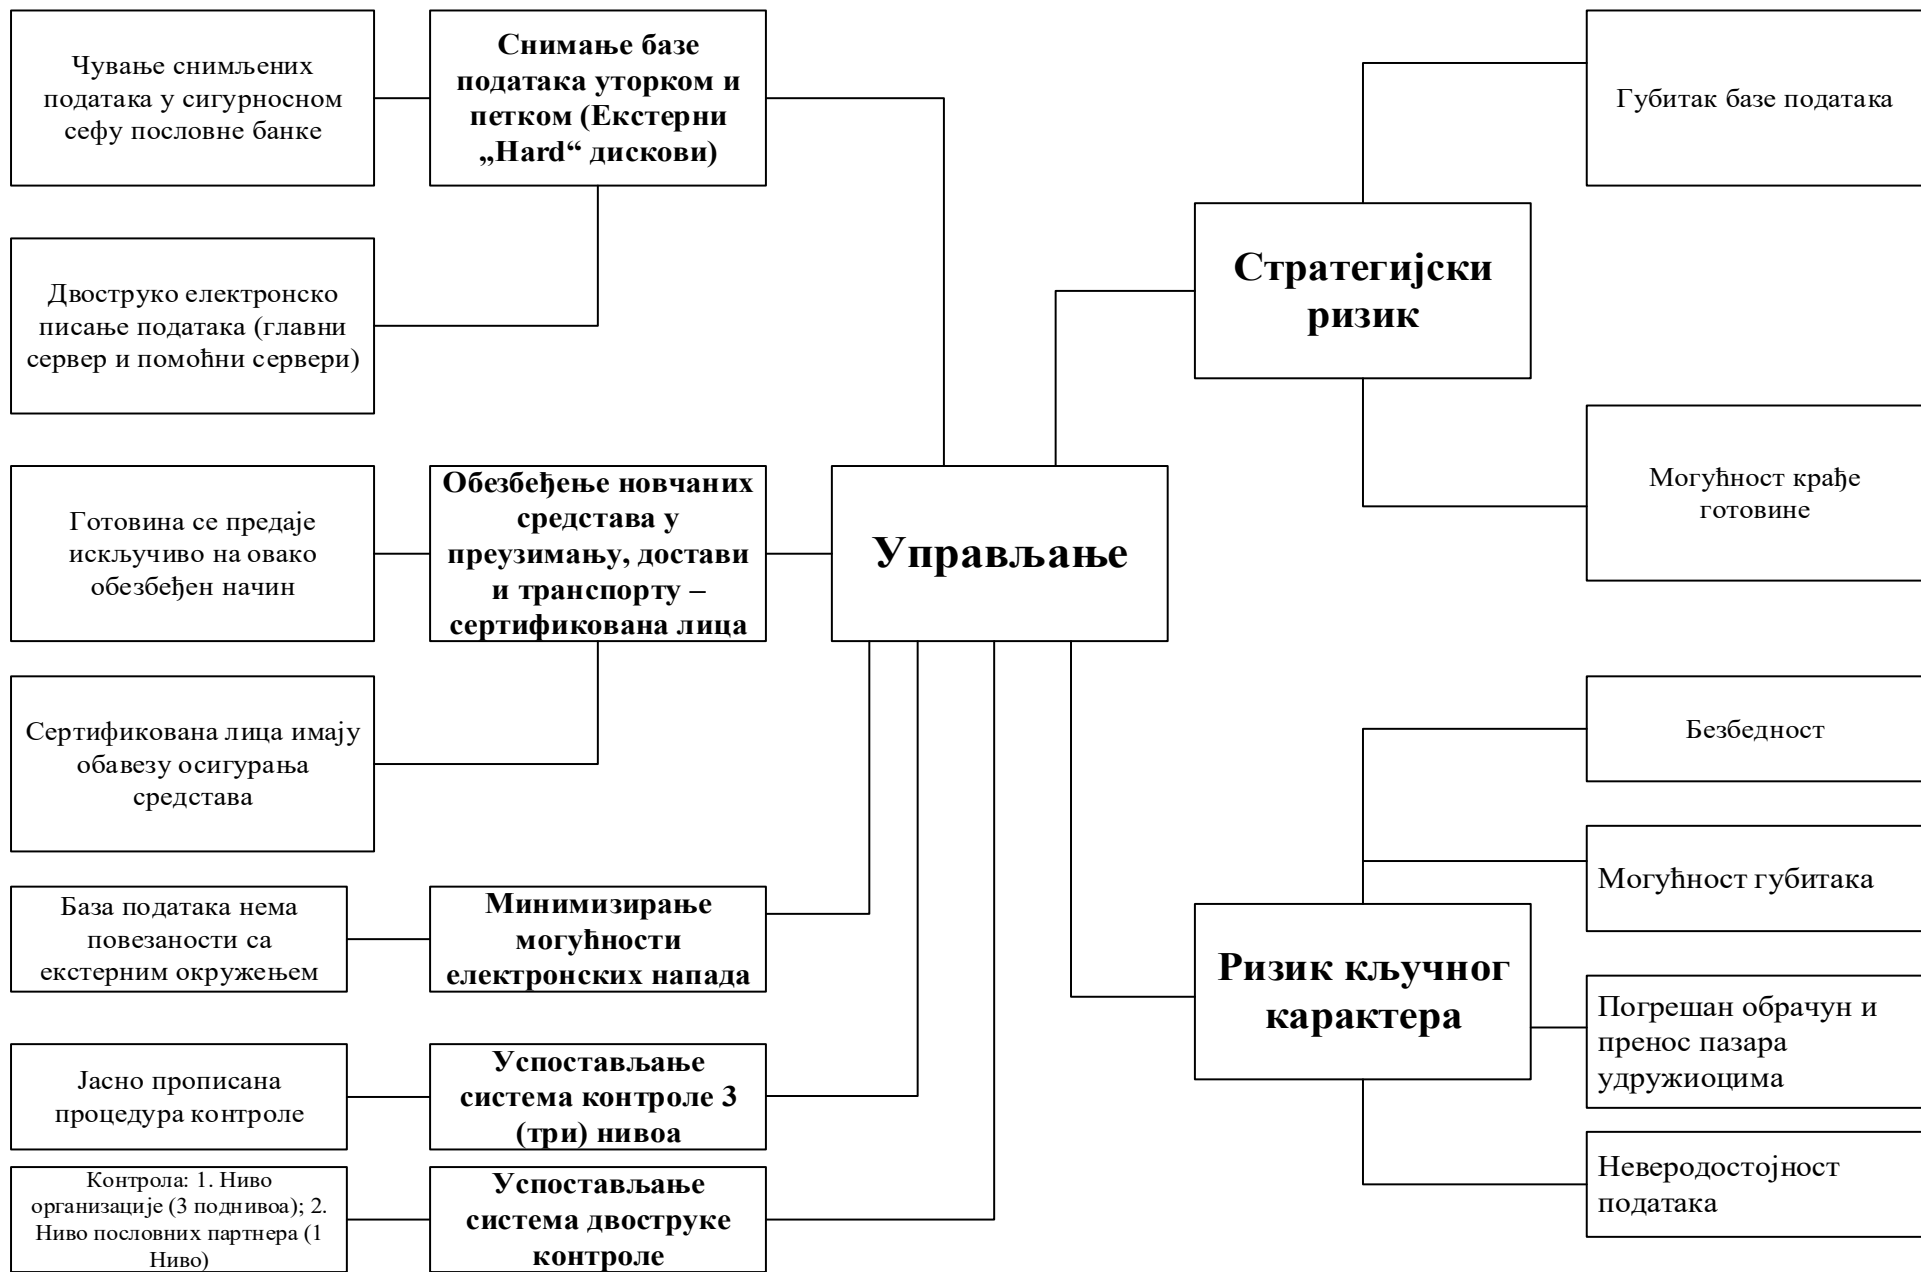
Чување снимљених података у сигурносном сефу пословне банке

Снимање базе података уторком и петком (Екстерни „Hard“ дискови)

Двоструко електронско писање података (главни сервер и помоћни сервери)

Готовина се предаје искључиво на овако обезбеђен начин

Обезбеђење новчаних средстава у преузимању, достави и транспорту – сертификована лица

Сертификована лица имају обавезу осигурања средстава

База података нема повезаности са екстерним окружењем

Минимизирање могућности електронских напада

Јасно прописана процедура контроле

Успостављање система контроле 3 (три) нивоа

Контрола: 1. Ниво организације (3 поднивоа); 2. Ниво пословних партнера (1 Ниво)

Успостављање система двоструке контроле

Управљање

Стратегијски ризик

Губитак базе података

Могућност крађе готовине

Ризик кључног карактера

Безбедност

Могућност губитака

Погрешан обрачун и пренос пазара удружиоцима

Неверодостојност података